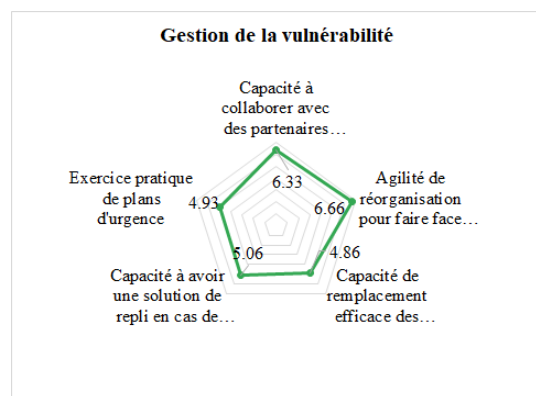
Gestion de la vulnérabilité

Capacité à collaborer avec des partenaires…

6.33

Agilité de réorganisation pour faire face…

6.66

4.86

Capacité de remplacement efficace des…

5.06

Capacité à avoir une solution de repli en cas de…

4.93

Exercice pratique de plans d'urgence